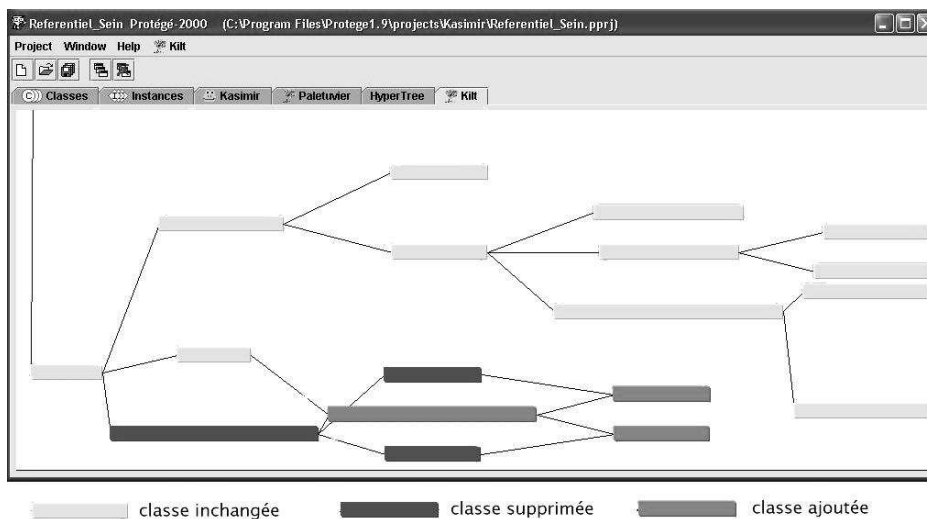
Referentiel_Sein Protégé-2000 (C:\Program Files\Protege1.9\projects\Kasimir\Referentiel_Sein.pprj)

Project Window Help Kilt

Classes Instances Kasimir Paletuvier HyperTree Kilt

classe inchangée classe supprimée classe ajoutée